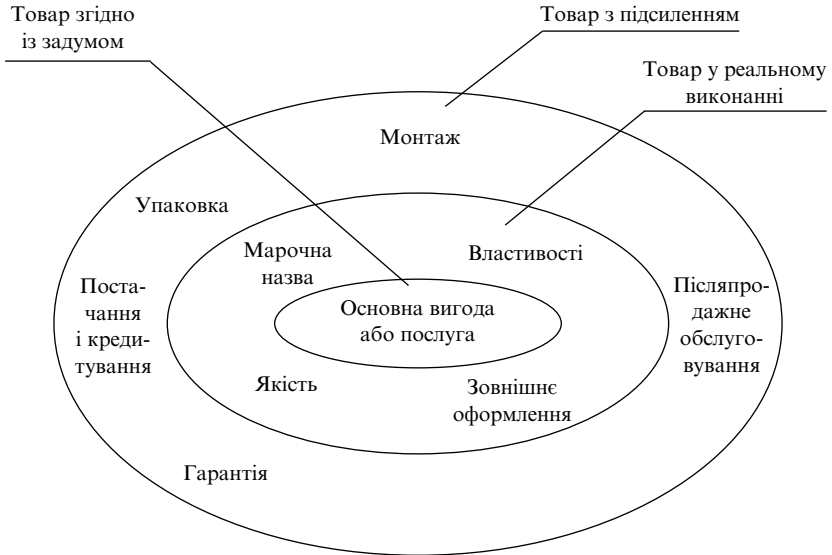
Товар згідно із задумом

Товар з підсиленням

Товар у реальному виконанні

Монтаж

Упаковка

Марочна назва

Властивості

Постачання і кредитування

Основна вигода або послуга

Післяпродажне обслуговування

Якість

Зовнішнє оформлення

Гарантія